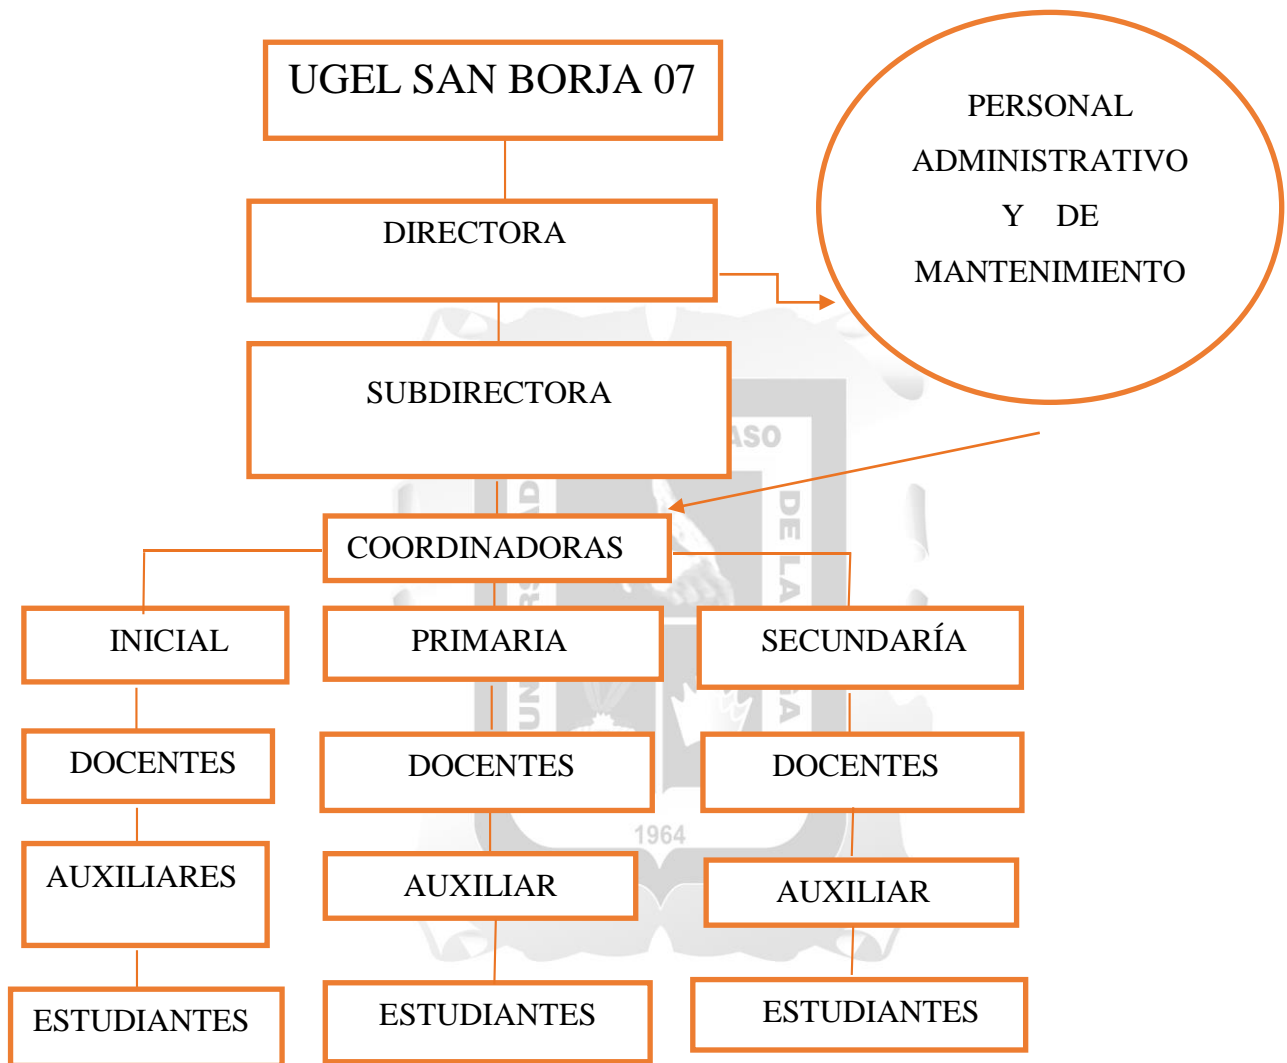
UGEL SAN BORJA 07

PERSONAL ADMINISTRATIVO Y DE MANTENIMIENTO

DIRECTORA

SUBDIRECTORA

COORDINADORAS

INICIAL

PRIMARIA

SECUNDARÍA

DOCENTES

DOCENTES

DOCENTES

AUXILIARES

AUXILIAR

AUXILIAR

ESTUDIANTES

ESTUDIANTES

ESTUDIANTES

ASO

UNIVERSIDAD

DE LA

1964